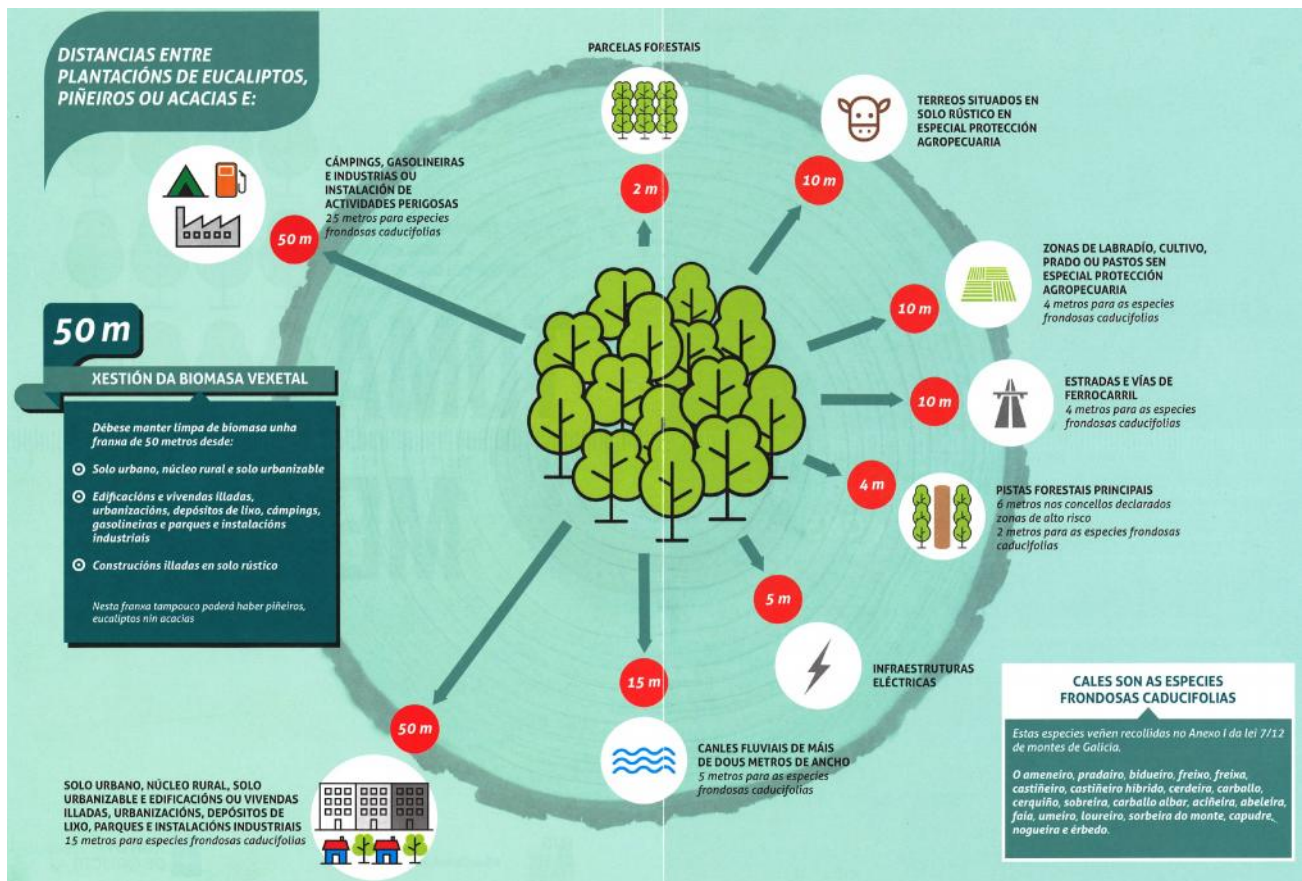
DISTANCIAS ENTRE PLANTACIÓNS DE EUCALIPTOS, PIÑEIROS OU ACACIAS E:

PARCELAS FORESTAIS

2 m

TERREOS SITUADOS EN SOLO RÚSTICO EN ESPECIAL PROTECCIÓN AGROPECUARIA

10 m

CÁMPINGS, GASOLINEIRAS E INDUSTRIAS OU INSTALACIÓN DE ACTIVIDADES PERIGOSAS
25 metros para especies frondosas caducifolias

50 m

ZONAS DE LABRADÍO, CULTIVO, PRADO OU PASTOS SEN ESPECIAL PROTECCIÓN AGROPECUARIA
4 metros para as especies frondosas caducifolias

10 m

50 m

XESTIÓN DA BIOMASA VEXETAL

Débese manter limpa de biomasa unha franxa de 50 metros desde:

Solo urbano, núcleo rural e solo urbanizable

Edificacións e vivendas illadas, urbanizacións, depósitos de lixo, cámpings, gasolineiras e parques e instalacións industriais

Construcións illadas en solo rústico

Nesta franxa tampouco poderá haber piñeiros, eucaliptos nin acacias

ESTRADAS E VÍAS DE FERROCARRIL
4 metros para as especies frondosas caducifolias

10 m

4 m

PISTAS FORESTAIS PRINCIPAIS
6 metros nos concellos declarados zonas de alto risco
2 metros para as especies frondosas caducifolias

5 m

INFRAESTRUTURAS ELÉCTRICAS

15 m

50 m

CANLES FLUVIAIS DE MÁIS DE DOUS METROS DE ANCHO
5 metros para as especies frondosas caducifolias

SOLO URBANO, NÚCLEO RURAL, SOLO URBANIZABLE E EDIFICACIÓNS OU VIVENDAS ILLADAS, URBANIZACIÓNS, DEPÓSITOS DE LIXO, PARQUES E INSTALACIÓNS INDUSTRIAIS
15 metros para especies frondosas caducifolias

CALES SON AS ESPECIES FRONDOSAS CADUCIFOLIAS

Estas especies veñen recollidas no Anexo I da lei 7/12 de montes de Galicia.

O ameneiro, pradairo, bidueiro, freixo, freixa, castiñeiro, castiñeiro híbrido, cerdeira, carballo, cerquiño, sobreira, carballo albar, aciñeira, abeleira, faia, umeiro, loureiro, sorbeira do monte, capudre, nogueira e érbedo.